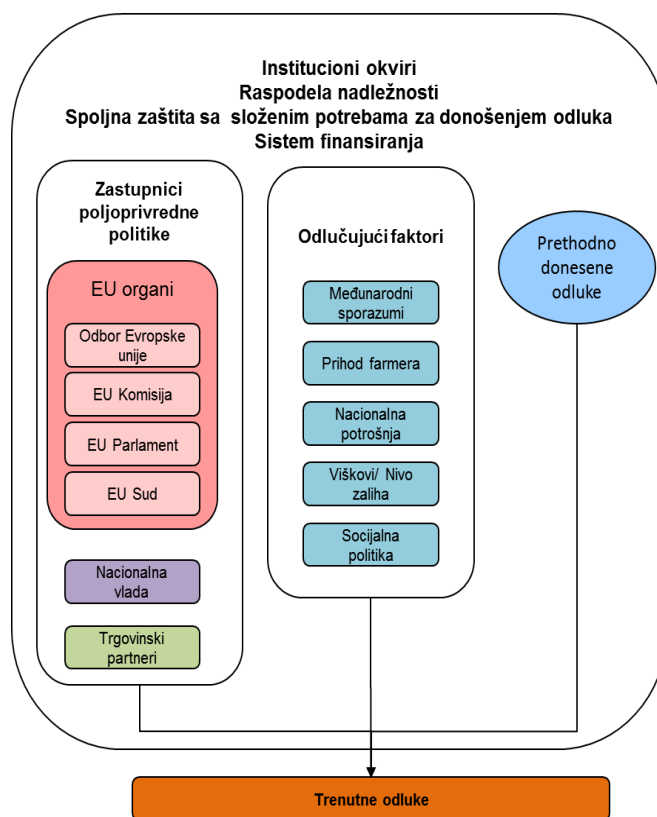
Institucioni okviri
Raspodela nadležnosti
Spoljna zaštita sa složenim potrebama za donošenjem odluka
Sistem finansiranja

Zastupnici poljoprivredne politike

EU organi

Odbor Evropske unije

EU Komisija

EU Parlament

EU Sud

Nacionalna vlada

Trgovinski partneri

Odlučujući faktori

Međunarodni sporazumi

Prihod farmera

Nacionalna potrošnja

Viškovi/ Nivo zaliha

Socijalna politika

Prethodno donesene odluke

Trenutne odluke